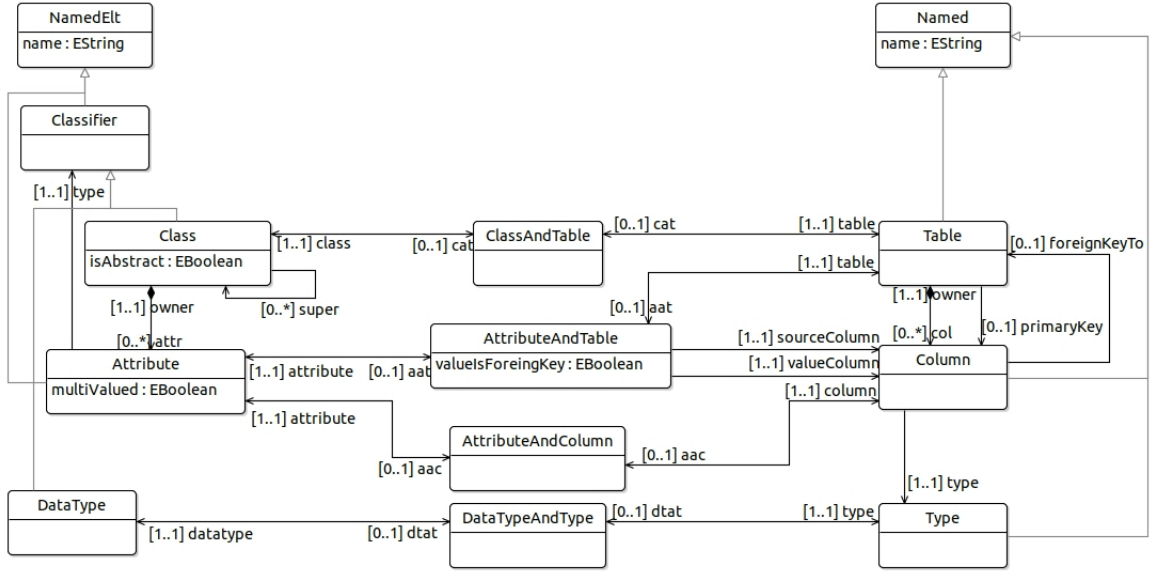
NamedElt
name : EString

Named
name : EString

Classifier

[1..1] type

Class
isAbstract : EBoolean

[1..1] class

[0..1] cat

ClassAndTable

[0..1] cat

[1..1] table

Table

[0..1] foreignKeyTo

[1..1] table

[1..1] owner

[0..*] super

[0..1] aat

[1..1] owner

[0..*] attr

AttributeAndTable
valueIsForeingKey : EBoolean

[1..1] sourceColumn

[0..*] col

[0..1] primaryKey

Attribute
multiValued : EBoolean

[1..1] attribute

[0..1] aat

[1..1] valueColumn

Column

[1..1] column

[1..1] attribute

AttributeAndColumn

[0..1] aac

[0..1] aac

[1..1] type

DataType

[1..1] datatype

[0..1] dtat

DataTypeAndType

[0..1] dtat

[1..1] type

Type